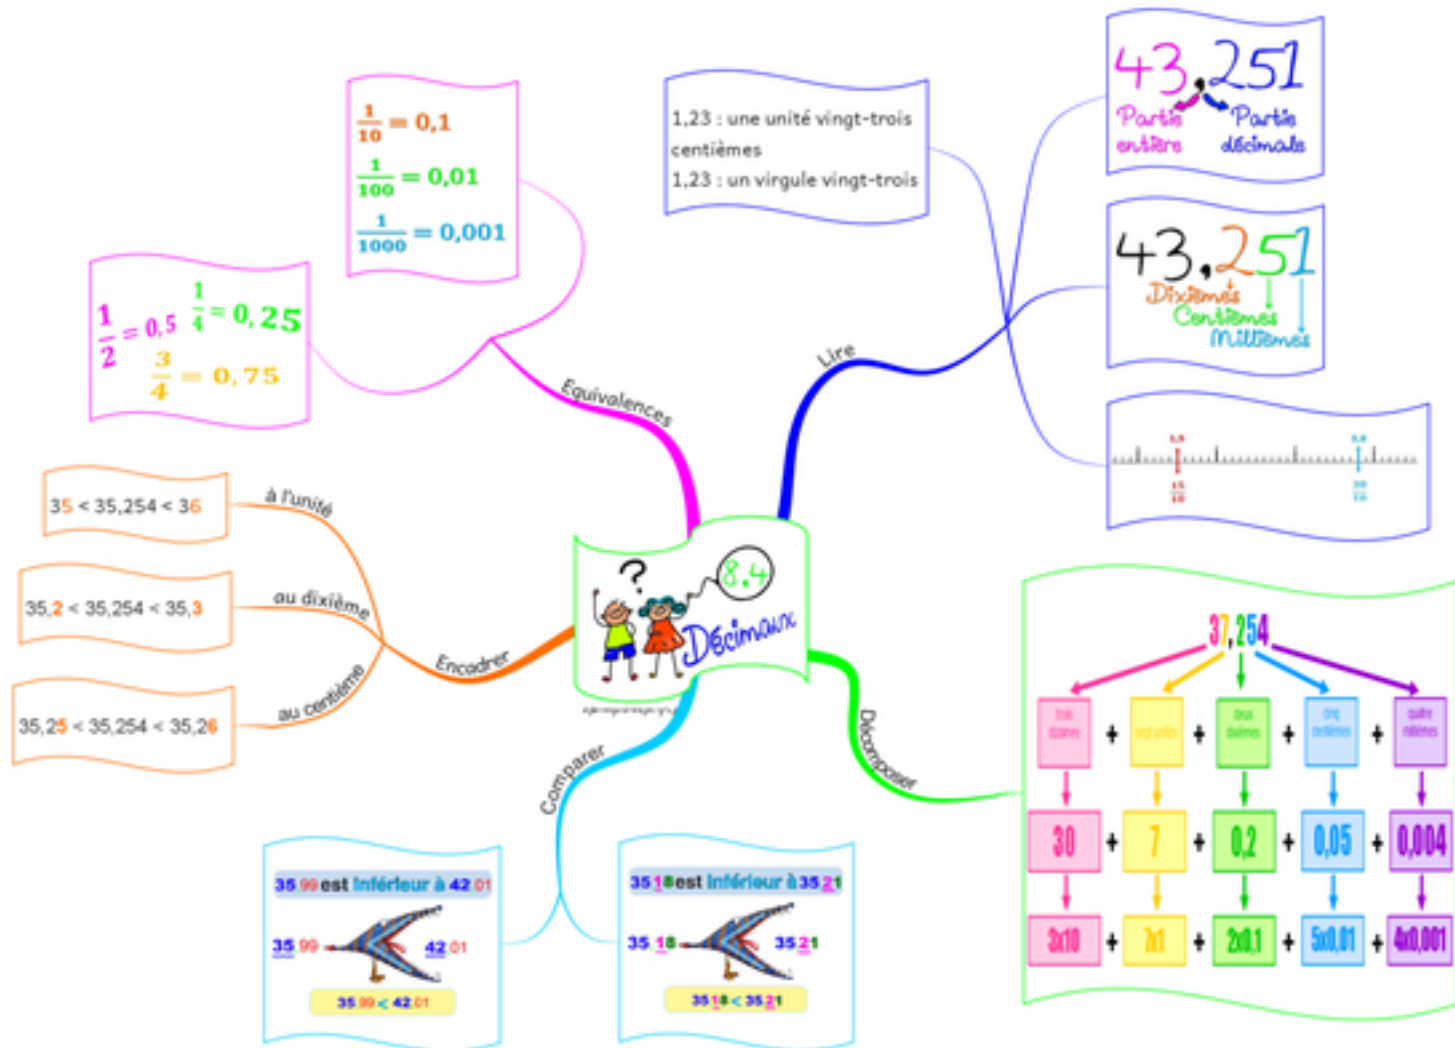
8,4
Décimaux

Equivalences

$\frac{1}{10} = 0,1$
$\frac{1}{100} = 0,01$
$\frac{1}{1000} = 0,001$

$\frac{1}{2} = 0,5$ $\frac{1}{4} = 0,25$
$\frac{3}{4} = 0,75$

Lire

1,23 : une unité vingt-trois centièmes
1,23 : un virgule vingt-trois

43,251
Partie entière
Partie décimale

43,251
Dixièmes
Centièmes
Millièmes

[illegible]

Encadrer

à l'unité
35 < 35,254 < 36

au dixième
35,2 < 35,254 < 35,3

au centième
35,25 < 35,254 < 35,26

Comparer

35,99 est inférieur à 42,01
35,99
42,01
35,99 < 42,01

35,18 est inférieur à 35,21
35,18
35,21
35,18 < 35,21

Décomposer

37,254
trois dizaines + sept unités + deux dixièmes + cinq centièmes + quatre millièmes
30 + 7 + 0,2 + 0,05 + 0,004
3x10 + 7x1 + 2x0,1 + 5x0,01 + 4x0,001